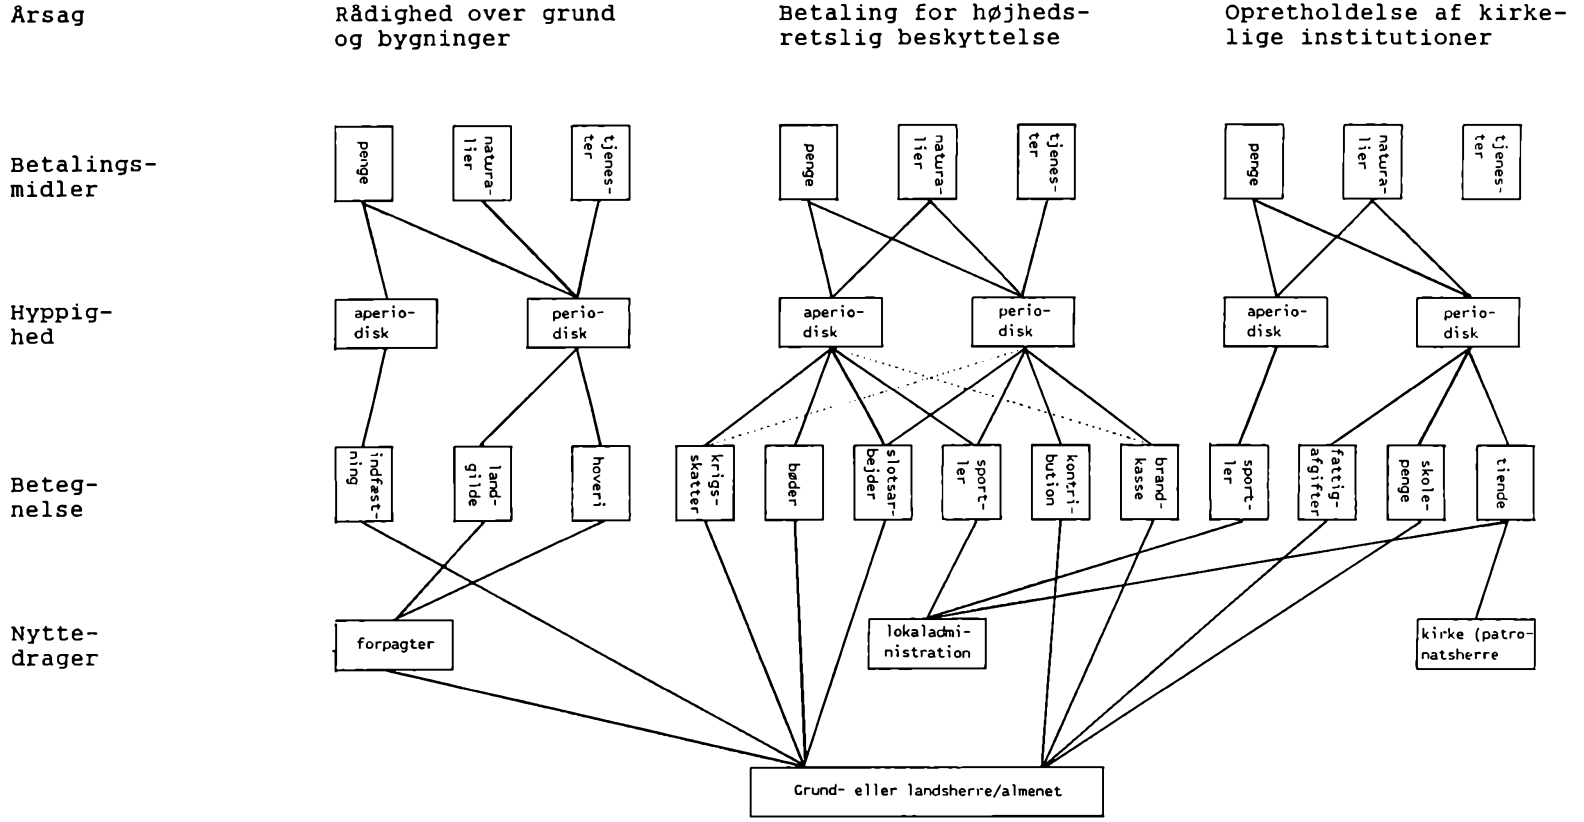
Årsag

Rådighed over grund og bygninger

Betaling for højhedsretslig beskyttelse

Opretholdelse af kirkelige institutioner

Betalingsmidler

penge

naturalier

tjenester

penge

naturalier

tjenester

penge

naturalier

tjenester

Hyppighed

aperiodisk

periodisk

aperiodisk

periodisk

aperiodisk

periodisk

Betegnelse

indfæstning

landgilde

hoveri

krigsskatter

bøder

slotsarbejder

sportler

kontribution

brandkasse

sportler

fattigafgifter

skolepenge

tiende

Nyttedrager

forpagter

lokaladministration

kirke (patronatsherre

Grund- eller landsherre/almenet